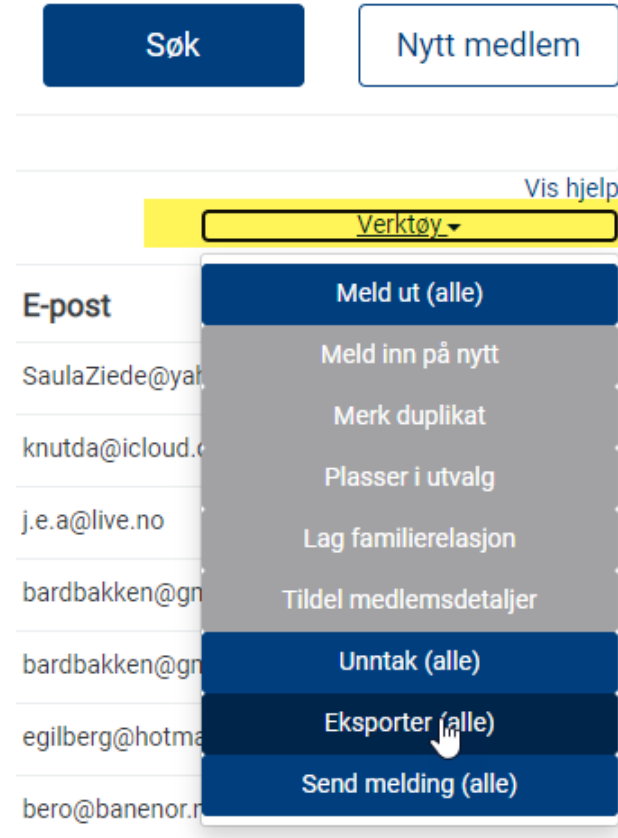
Søk

Nytt medlem

Vis hjelp

Verktøy

E-post

SaulaZiede@ya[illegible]

knutda@icloud.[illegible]

j.e.a@live.no

bardbakken@gm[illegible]

bardbakken@gm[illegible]

egilberg@hotma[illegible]

bero@banenor.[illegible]

Meld ut (alle)

Meld inn på nytt

Merk duplikat

Plasser i utvalg

Lag familierelasjon

Tildel medlemsdetaljer

Unntak (alle)

Eksporter (alle)

Send melding (alle)